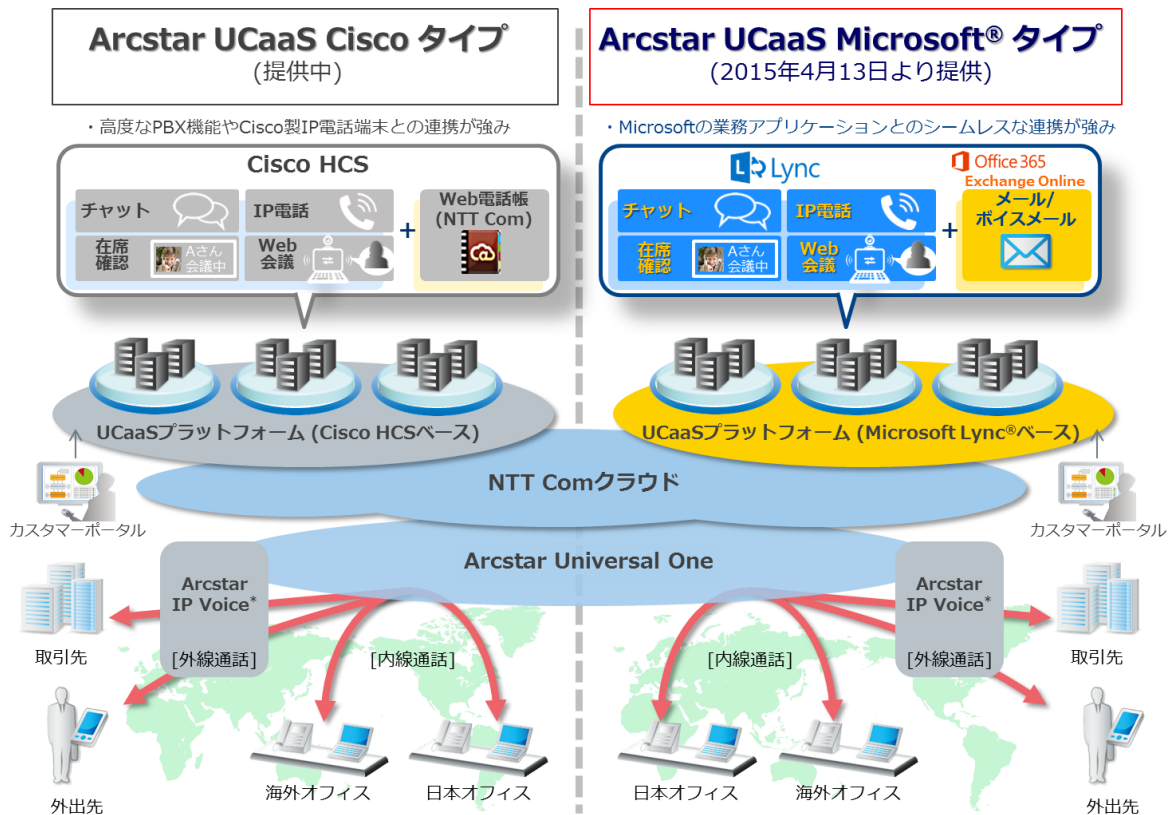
Arcstar UCaaS Cisco タイプ
(提供中)

Arcstar UCaaS Microsoft® タイプ
(2015年4月13日より提供)

・高度なPBX機能やCisco製IP電話端末との連携が強み

・Microsoftの業務アプリケーションとのシームレスな連携が強み

Cisco HCS

チャット

IP電話

在席確認

Aさん 会議中

Web会議

+

Web電話帳 (NTT Com)

Lync

Office 365
Exchange Online

チャット

IP電話

在席確認

Aさん 会議中

Web会議

+

メール/ボイスメール

UCaaSプラットフォーム (Cisco HCSベース)

UCaaSプラットフォーム (Microsoft Lync®ベース)

NTT Comクラウド

カスタマーポータル

カスタマーポータル

Arcstar Universal One

Arcstar IP Voice*

[外線通話]

Arcstar IP Voice*

[外線通話]

取引先

[内線通話]

[内線通話]

取引先

外出先

海外オフィス

日本オフィス

日本オフィス

海外オフィス

外出先